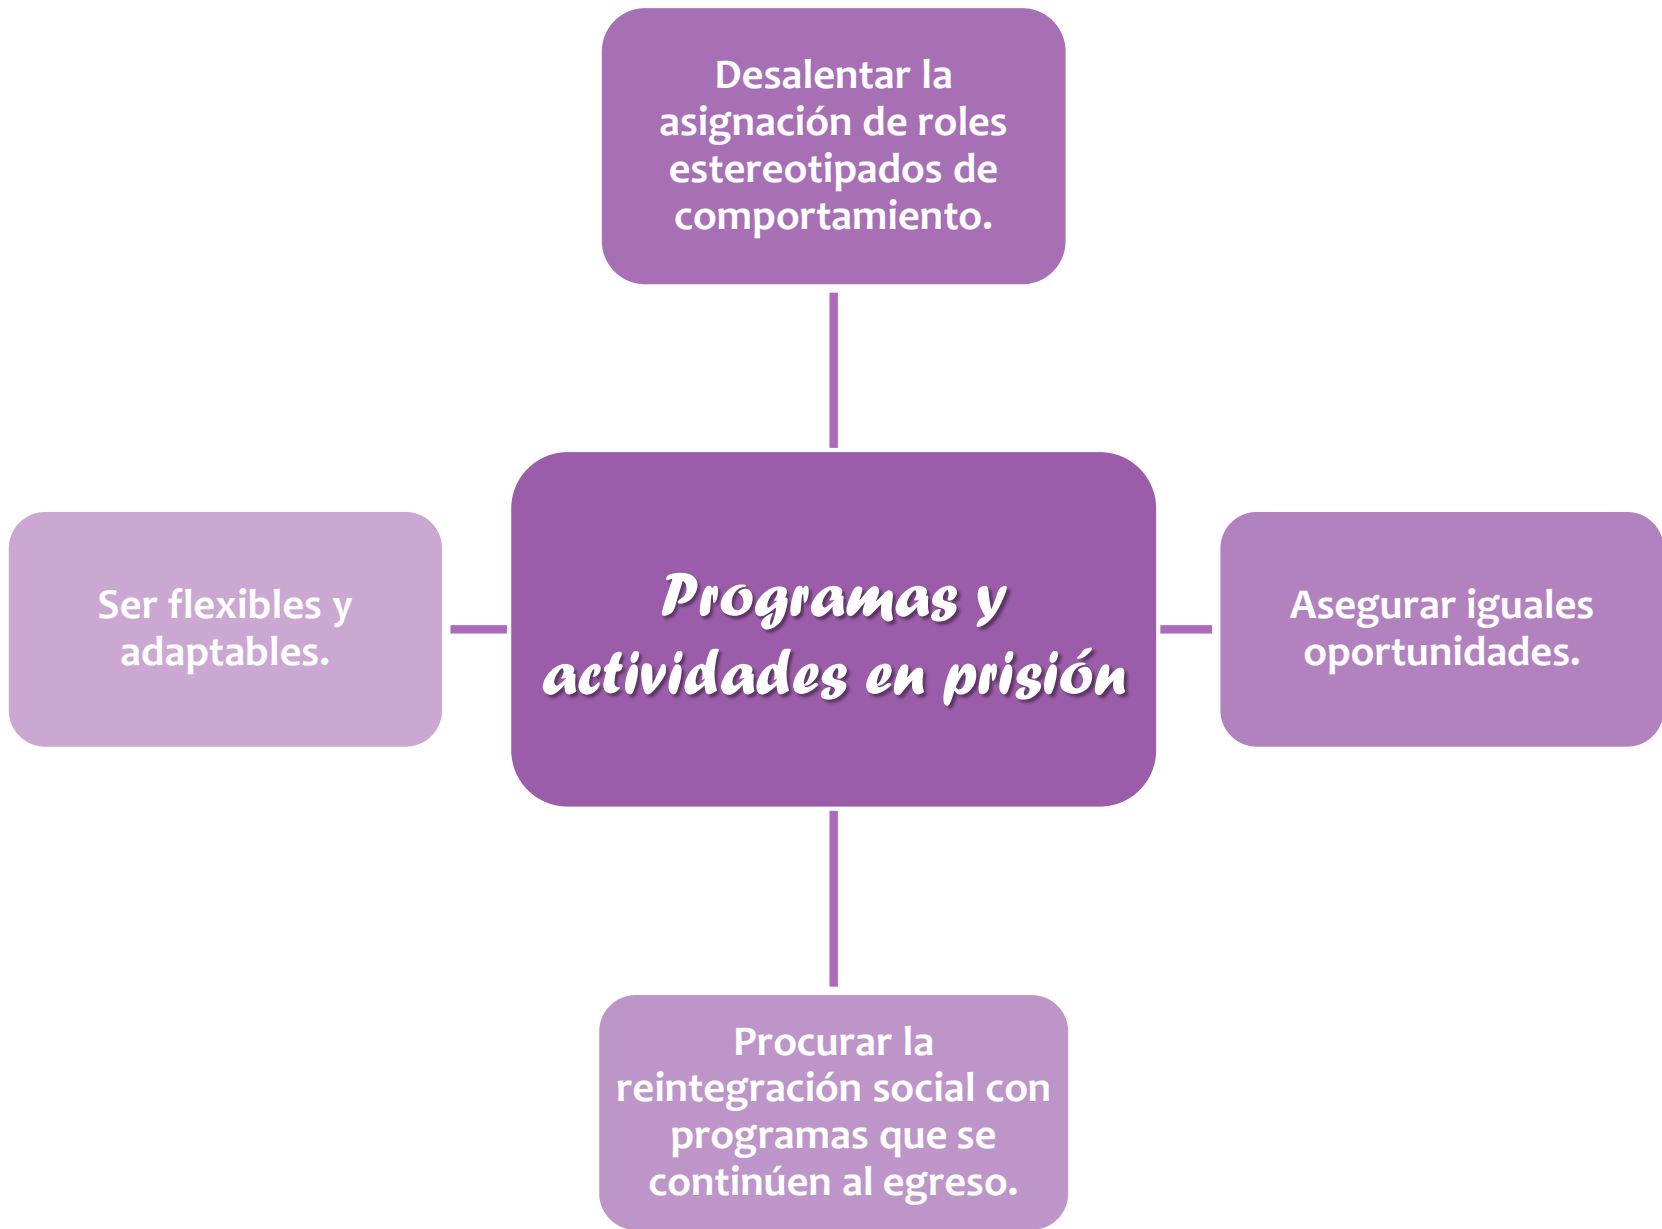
Desalentar la asignación de roles estereotipados de comportamiento.

Ser flexibles y adaptables.

Programas y actividades en prisión

Asegurar iguales oportunidades.

Procurar la reintegración social con programas que se continúen al egreso.